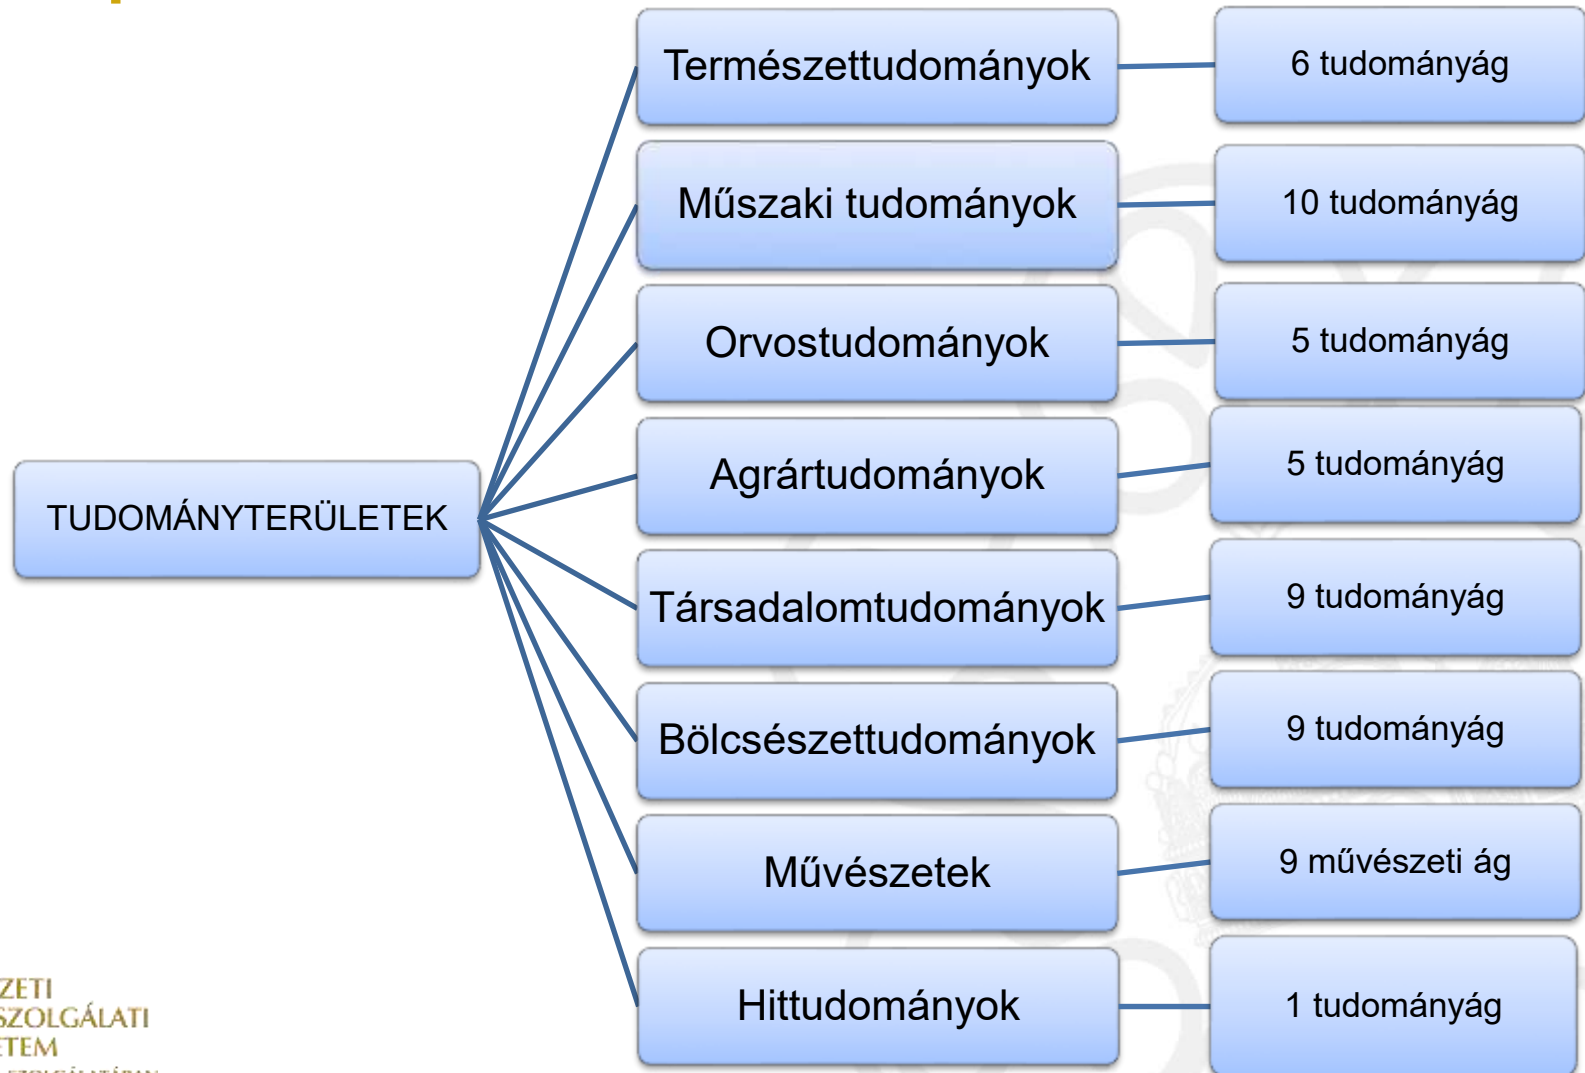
TUDOMÁNYTERÜLETEK

Természettudományok

6 tudományág

Műszaki tudományok

10 tudományág

Orvostudományok

5 tudományág

Agrártudományok

5 tudományág

Társadalomtudományok

9 tudományág

Bölcsészettudományok

9 tudományág

Művészetek

9 művészeti ág

Hittudományok

1 tudományág

ZETI
SZOLGÁLATI
TEM
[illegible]